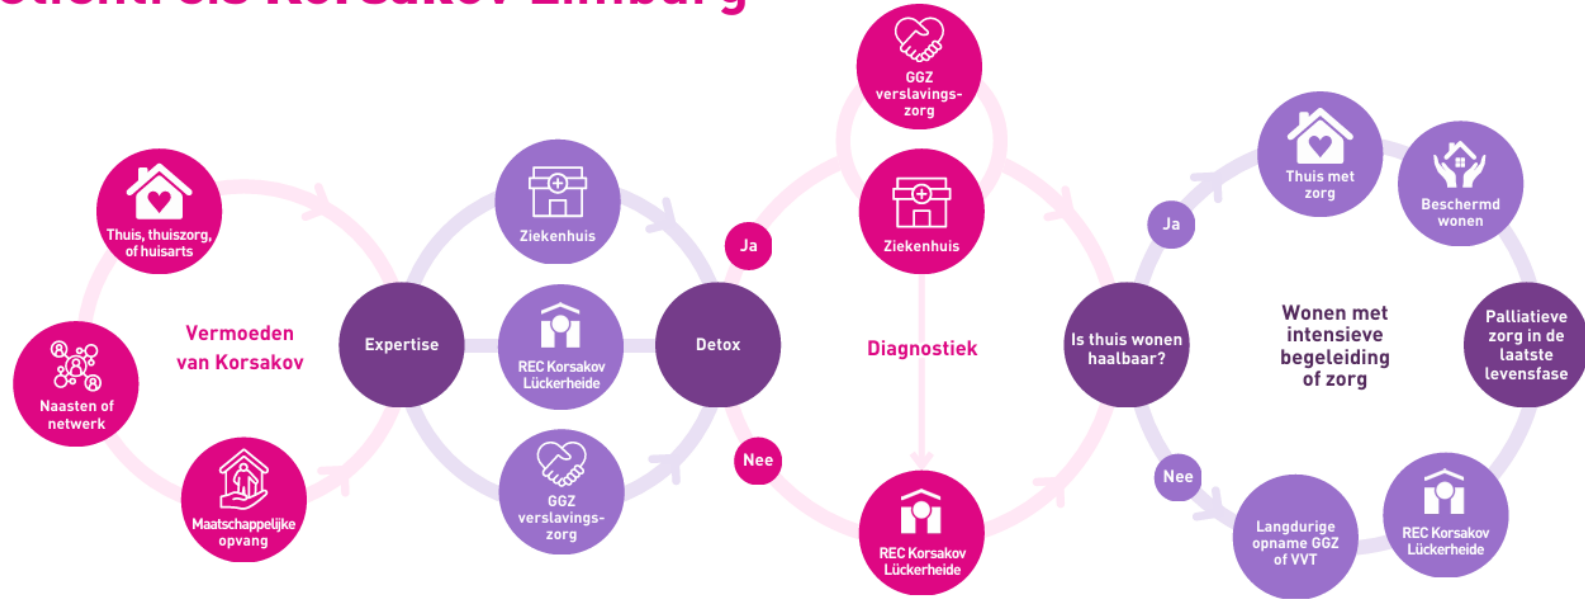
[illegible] Korsakov Limburg

Thuis, thuiszorg, of huisarts

Naasten of netwerk

Maatschappelijke opvang

Vermoeden van Korsakov

Expertise

Ziekenhuis

REC Korsakov Lückerheide

GGZ verslavings-zorg

Detox

Ja

Nee

GGZ verslavings-zorg

Ziekenhuis

Diagnostiek

REC Korsakov Lückerheide

Is thuis wonen haalbaar?

Ja

Nee

Thuis met zorg

Beschermd wonen

Wonen met intensieve begeleiding of zorg

Palliatieve zorg in de laatste levensfase

REC Korsakov Lückerheide

Langdurige opname GGZ of VVT